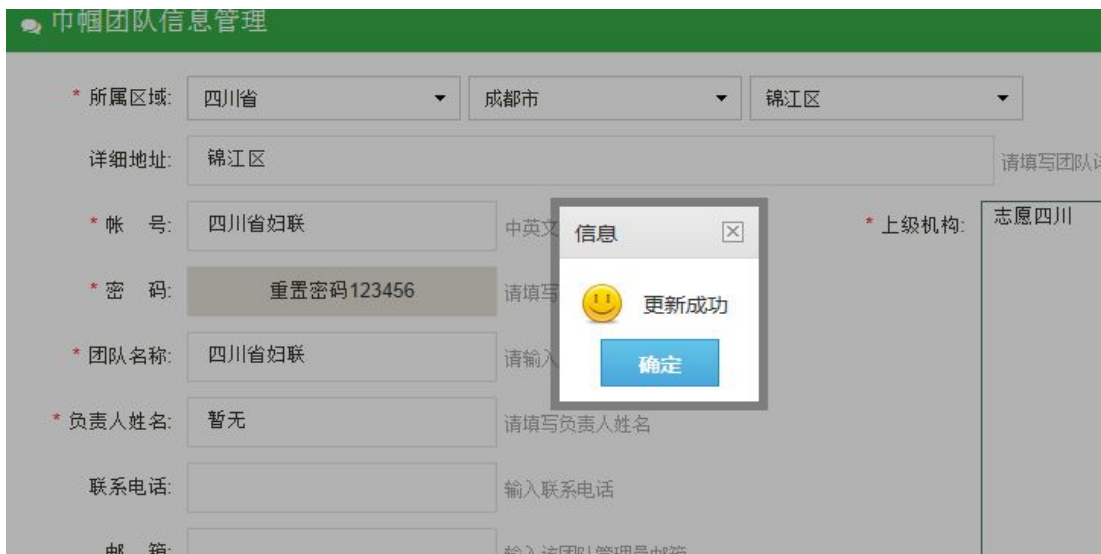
巾帼团队信息管理

* 所属区域: 四川省 成都市 锦江区

详细地址: 锦江区 请填写团队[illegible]

* 帐 号: 四川省妇联 中英文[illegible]

* 上级机构: 志愿四川

* 密 码: 重置密码123456 请填写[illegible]

* 团队名称: 四川省妇联 请输入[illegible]

* 负责人姓名: 暂无 请填写负责人姓名

联系电话: 输入联系电话

邮 箱: 输入该团队管理员邮箱

信息

更新成功

确定